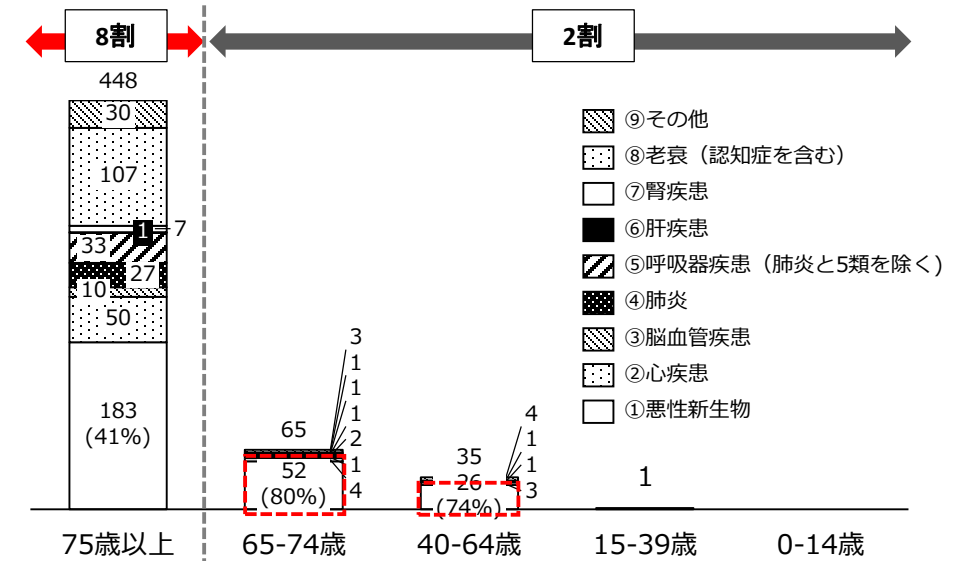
8割

2割

448
30
107
1
7
33
27
10
50
183
(41%)

3
1
1
1
2
1
4
65
52
(80%)

4
1
1
3
35
26
(74%)

1

⑨その他
⑧老衰（認知症を含む）
⑦腎疾患
⑥肝疾患
⑤呼吸器疾患（肺炎と5類を除く）
④肺炎
③脳血管疾患
②心疾患
①悪性新生物

75歳以上
65-74歳
40-64歳
15-39歳
0-14歳